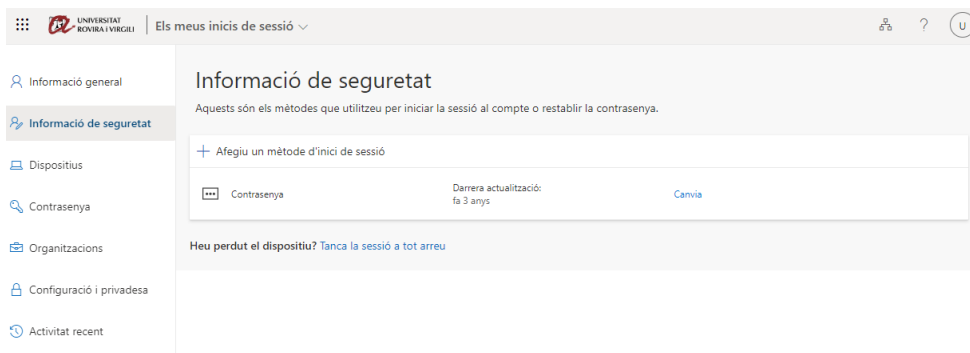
UNIVERSITAT ROVIRA I VIRGILI | Els meus inicis de sessió

?

U

Informació general

Informació de seguretat

Dispositius

Contrasenya

Organitzacions

Configuració i privadesa

Activitat recent

Informació de seguretat

Aquests són els mètodes que utilitzeu per iniciar la sessió al compte o restablir la contrasenya.

+ Afegiu un mètode d'inici de sessió

Contrasenya

Darrera actualització: fa 3 anys

Canvia

Heu perdut el dispositiu? Tanca la sessió a tot arreu